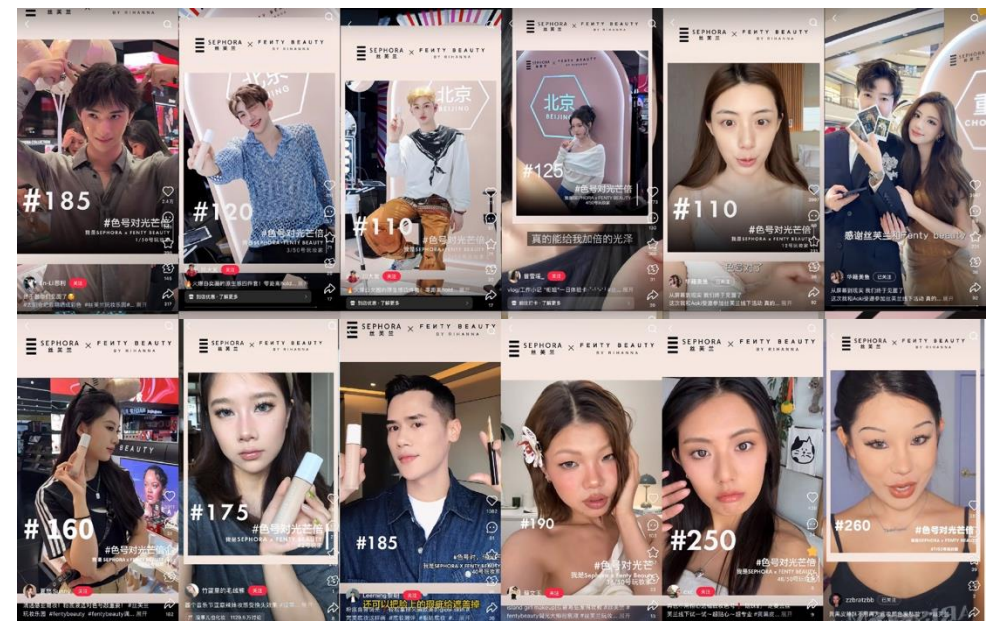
#185
#色号对光芒信

SEPHORA 丝芙兰 × FENTY BEAUTY BY RIHANNA
北京
#120
#色号对光芒信

SEPHORA 丝芙兰 × FENTY BEAUTY BY RIHANNA
北京
#110
#色号对光芒信

SEPHORA 丝芙兰 × FENTY BEAUTY BY RIHANNA
北京 BEIJING
#125
真的能给我加倍的光泽

SEPHORA 丝芙兰 × FENTY BEAUTY BY RIHANNA
#110
#色号对光芒信

SEPHORA 丝芙兰 × FENTY BEAUTY BY RIHANNA
重
感谢丝芙兰 fenty beauty

SEPHORA 丝芙兰 × FENTY BEAUTY BY RIHANNA
#160
#色号对光芒信

SEPHORA 丝芙兰 × FENTY BEAUTY BY RIHANNA
#175
#色号对光芒信

SEPHORA 丝芙兰 × FENTY BEAUTY BY RIHANNA
#185
#色号对光芒信
还可以把脸上的瑕疵给遮盖掉

SEPHORA 丝芙兰 × FENTY BEAUTY BY RIHANNA
#190
#色号对光芒

SEPHORA 丝芙兰 × FENTY BEAUTY BY RIHANNA
#250
#色号对光芒信

SEPHORA 丝芙兰 × FENTY BEAUTY BY RIHANNA
#260
#色号对光芒信